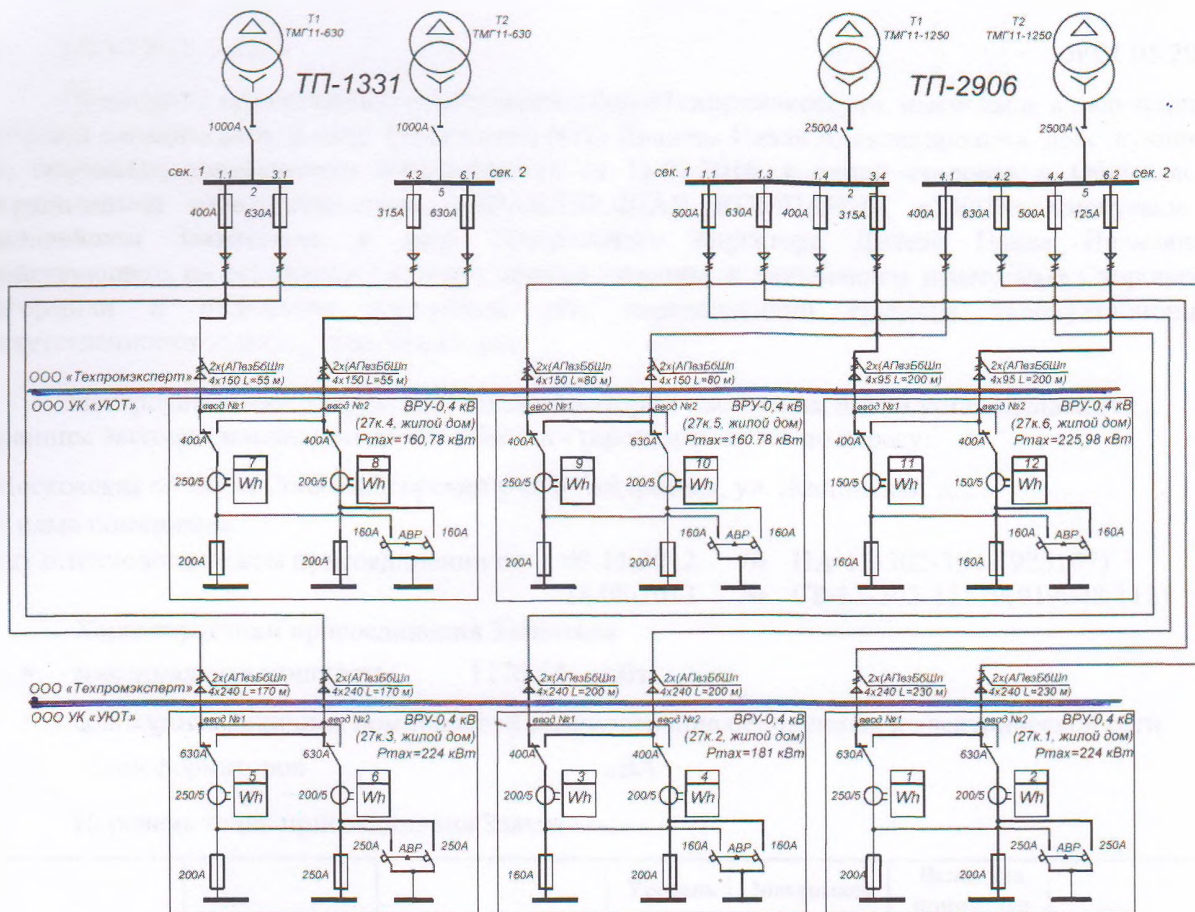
Т1
ТМГ11-630

Т2
ТМГ11-630

ТП-1331

Т1
ТМГ11-1250

Т2
ТМГ11-1250

ТП-2906

1000А

1000А

2500А

2500А

сек. 1 1.1 2 3.1

4.2 5 6.1 сек. 2

сек. 1 1.1 1.3 1.4 2 3.4

4.1 4.2 4.4 5 6.2 сек. 2

400А 630А 315А 630А

500А 630А 400А 315А 400А 630А 500А 125А

ООО «Техпромэксперт»

ООО УК «УЮТ»

2х(АПвзБбШп 4х150 L=55 м)

2х(АПвзБбШп 4х150 L=55 м)

2х(АПвзБбШп 4х150 L=80 м)

2х(АПвзБбШп 4х150 L=80 м)

2х(АПвзБбШп 4х95 L=200 м)

2х(АПвзБбШп 4х95 L=200 м)

ввод №1

ввод №2

ВРУ-0,4 кВ (27к.4, жилой дом) Pmax=160,78 кВт

ВРУ-0,4 кВ (27к.5, жилой дом) Pmax=160.78 кВт

ВРУ-0,4 кВ (27к.6, жилой дом) Pmax=225,98 кВт

400А 400А 400А 630А 400А 400А

7 Wh 8 Wh 9 Wh 10 Wh 11 Wh 12 Wh

250/5 200/5 250/5 200/5 150/5 150/5

160А АВР 160А

160А АВР 160А

160А АВР 160А

200А 200А 200А 200А 160А 160А

2х(АПвзБбШп 4х240 L=170 м)

2х(АПвзБбШп 4х240 L=170 м)

2х(АПвзБбШп 4х240 L=200 м)

2х(АПвзБбШп 4х240 L=200 м)

2х(АПвзБбШп 4х240 L=230 м)

2х(АПвзБбШп 4х240 L=230 м)

ВРУ-0,4 кВ (27к.3, жилой дом) Pmax=224 кВт

ВРУ-0,4 кВ (27к.2, жилой дом) Pmax=181 кВт

ВРУ-0,4 кВ (27к.1, жилой дом) Pmax=224 кВт

630А 630А 400А 400А 630А 630А

5 Wh 6 Wh 3 Wh 4 Wh 1 Wh 2 Wh

250/5 200/5 200/5 200/5 250/5 200/5

250А АВР 250А

160А АВР 160А

250А АВР 250А

200А 250А 160А 200А